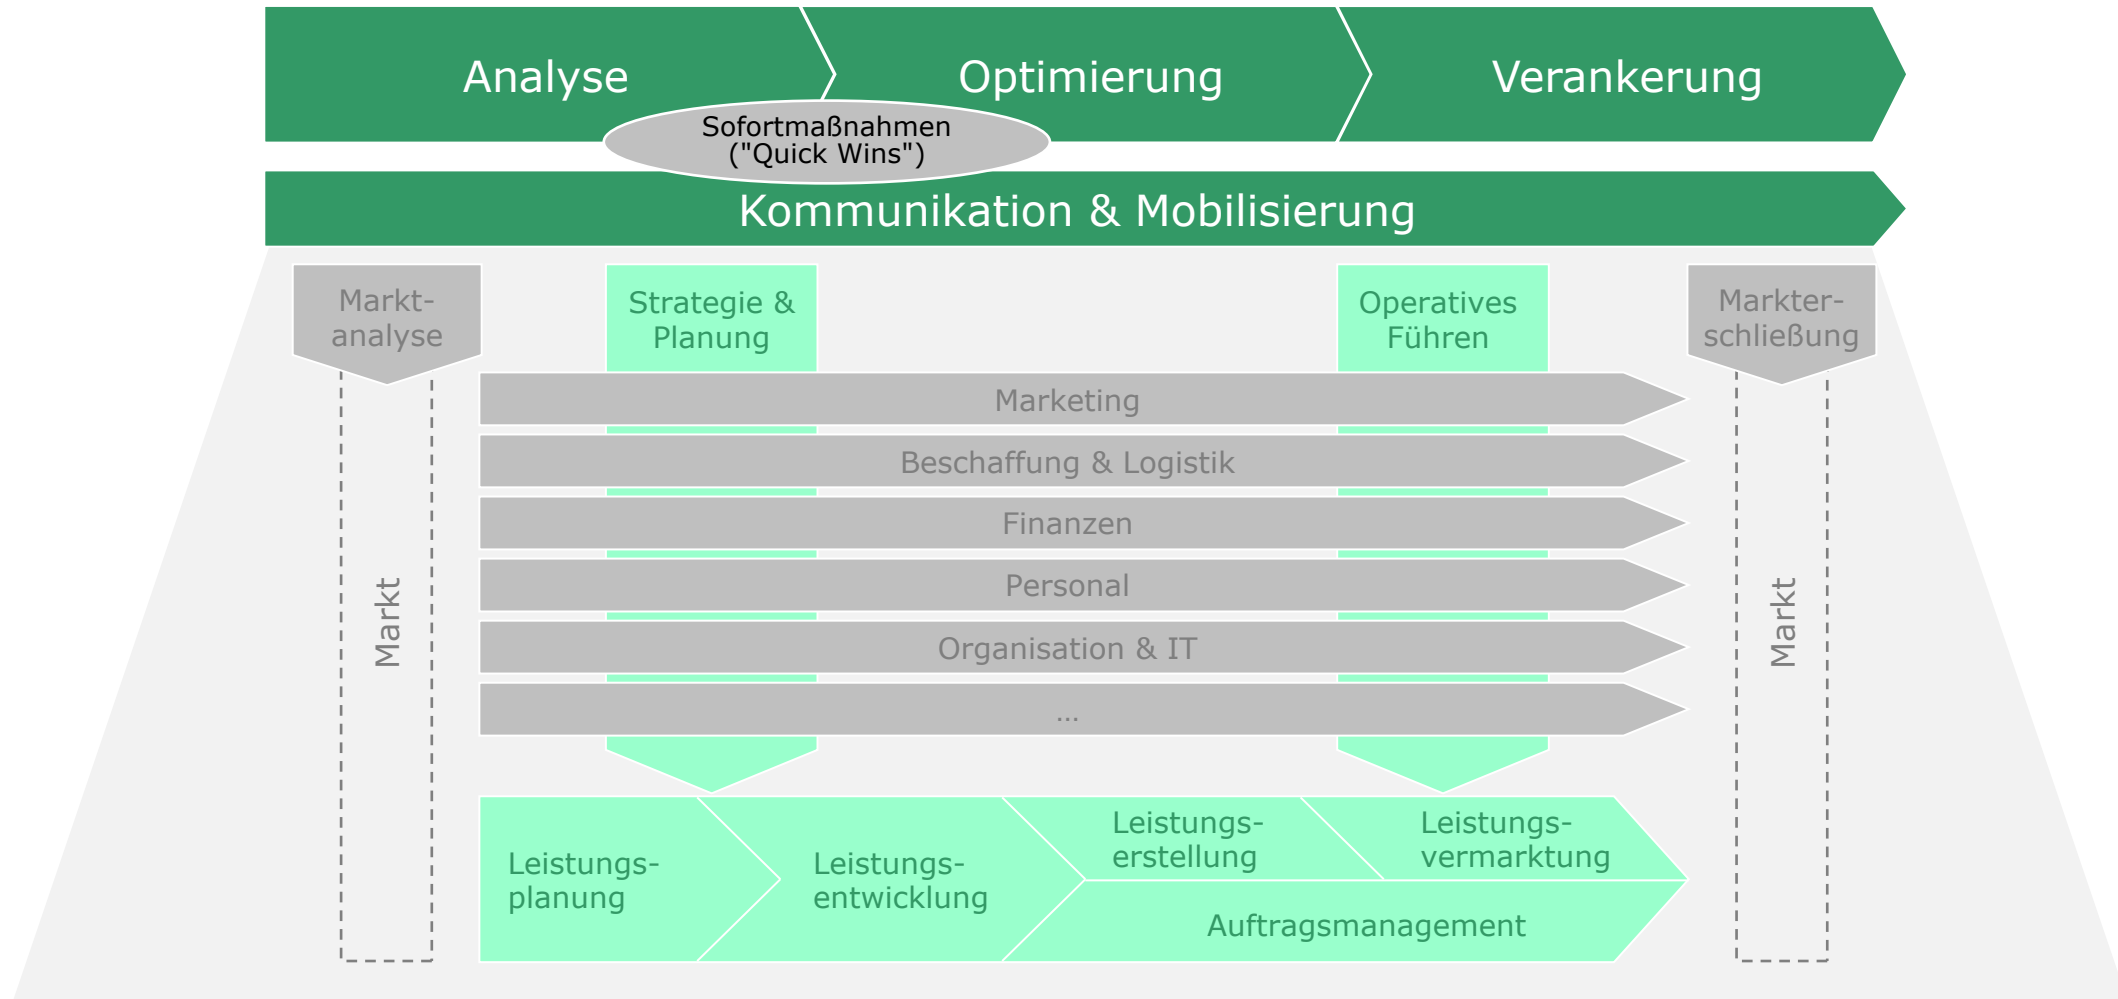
Analyse

Optimierung

Verankerung

Sofortmaßnahmen ("Quick Wins")

Kommunikation & Mobilisierung

Marktanalyse

Strategie & Planung

Operatives Führen

Markterschließung

Marketing

Beschaffung & Logistik

Finanzen

Personal

Organisation & IT

...

Markt

Markt

Leistungsplanung

Leistungsentwicklung

Leistungserstellung

Leistungsvermarktung

Auftragsmanagement